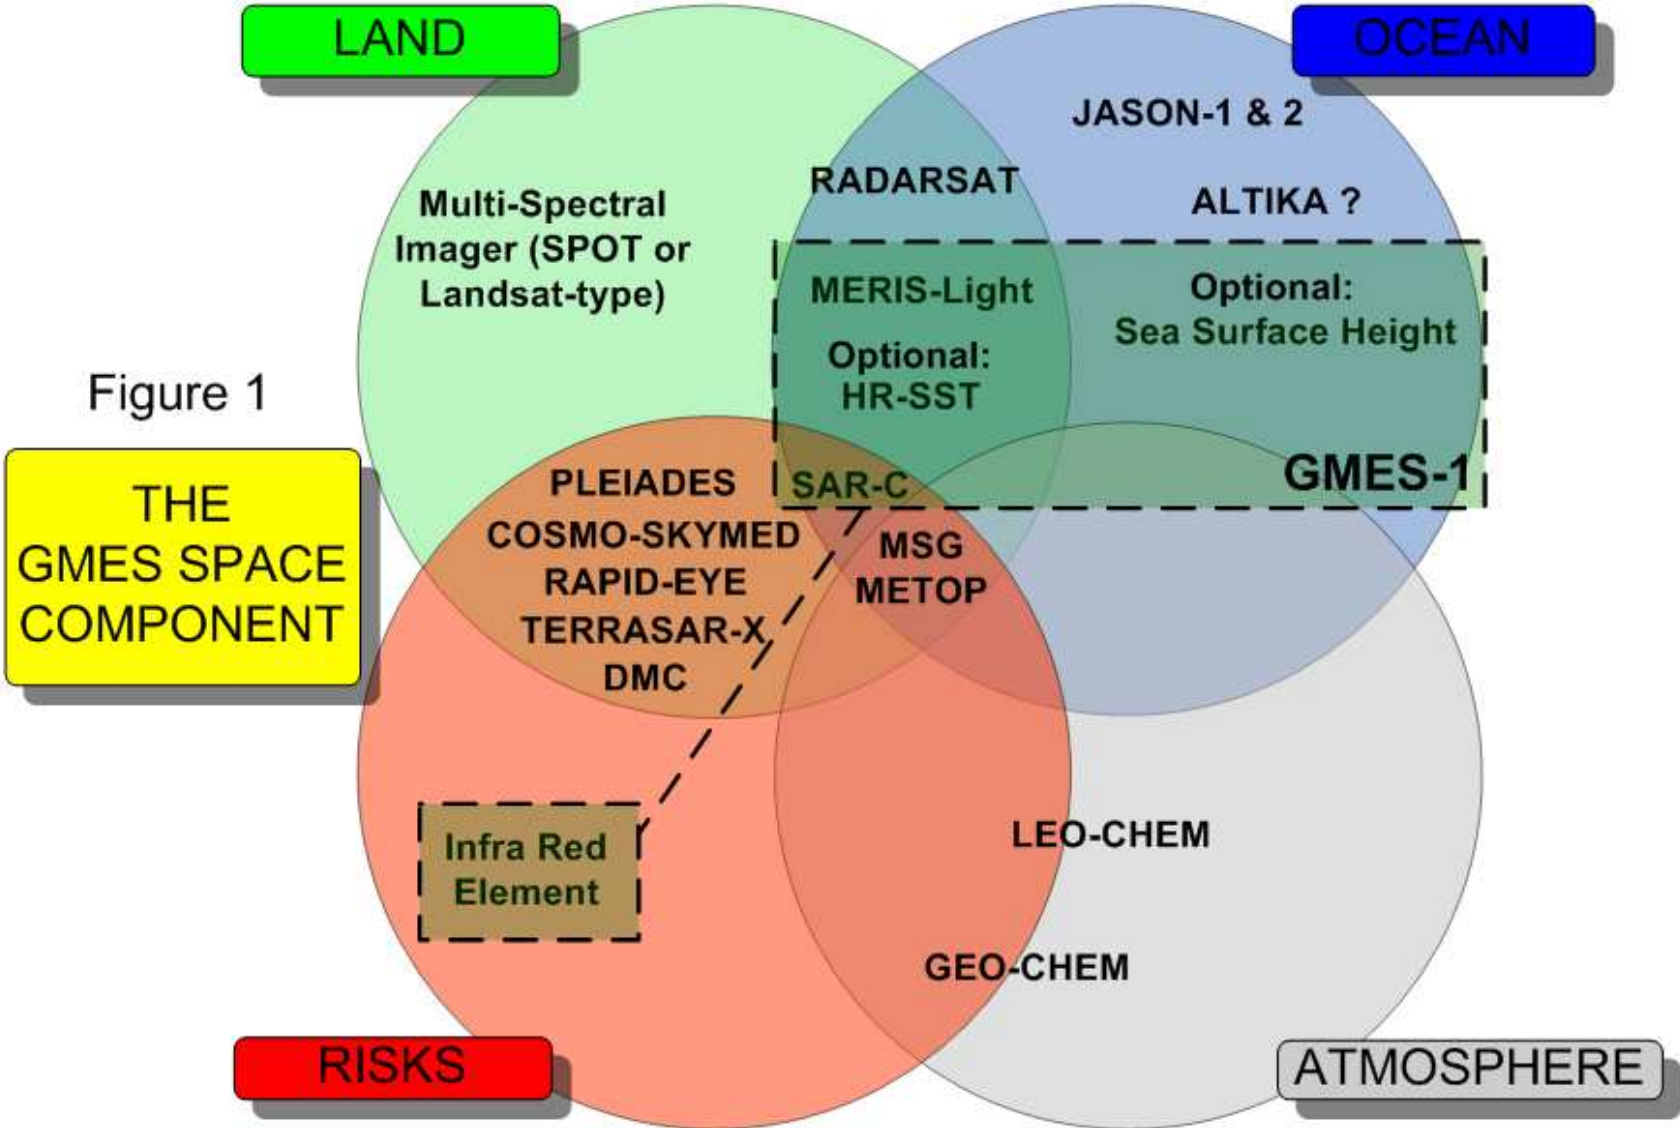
LAND

OCEAN

JASON-1 & 2

RADARSAT

ALTIKA ?

Multi-Spectral Imager (SPOT or Landsat-type)

MERIS-Light

Optional: Sea Surface Height

Figure 1

Optional: HR-SST

THE GMES SPACE COMPONENT

PLEIADES

SAR-C

GMES-1

COSMO-SKYMED

MSG

RAPID-EYE

METOP

TERRASAR-X

DMC

LEO-CHEM

Infra Red Element

GEO-CHEM

RISKS

ATMOSPHERE